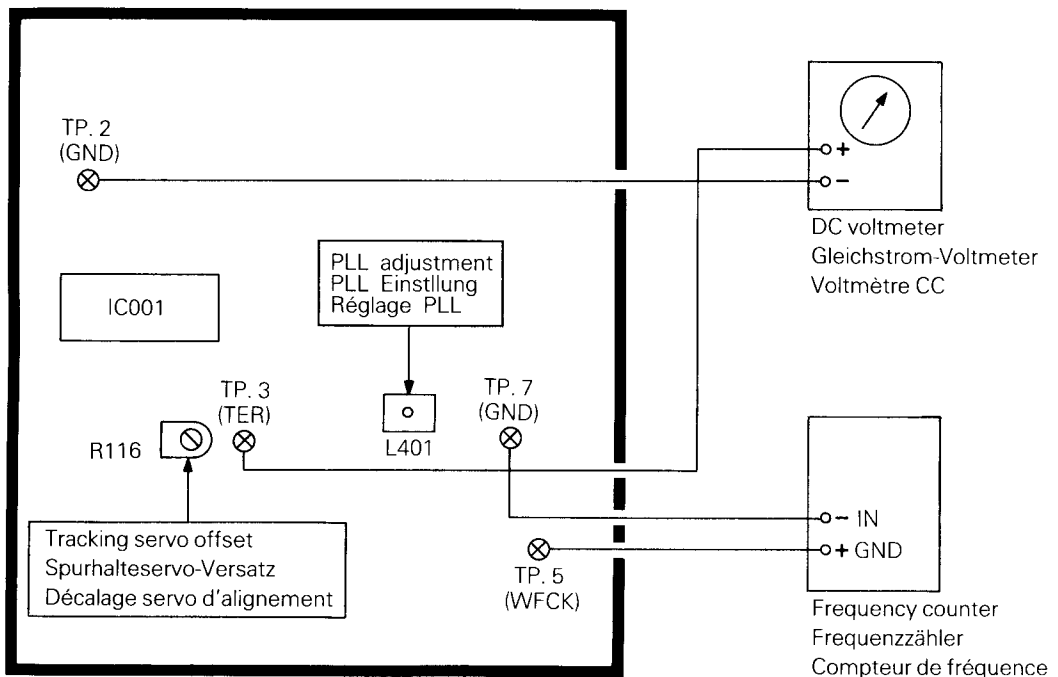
TP. 2
(GND)

DC voltmeter
Gleichstrom-Voltmeter
Voltmètre CC

PLL adjustment
PLL Einstllung
Réglage PLL

IC001

TP. 3
(TER)

L401

TP. 7
(GND)

R116

Tracking servo offset
Spurhalteservo-Versatz
Décalage servo d'alignement

– IN
+ GND

TP. 5
(WFCK)

Frequency counter
Frequenzzähler
Compteur de fréquence